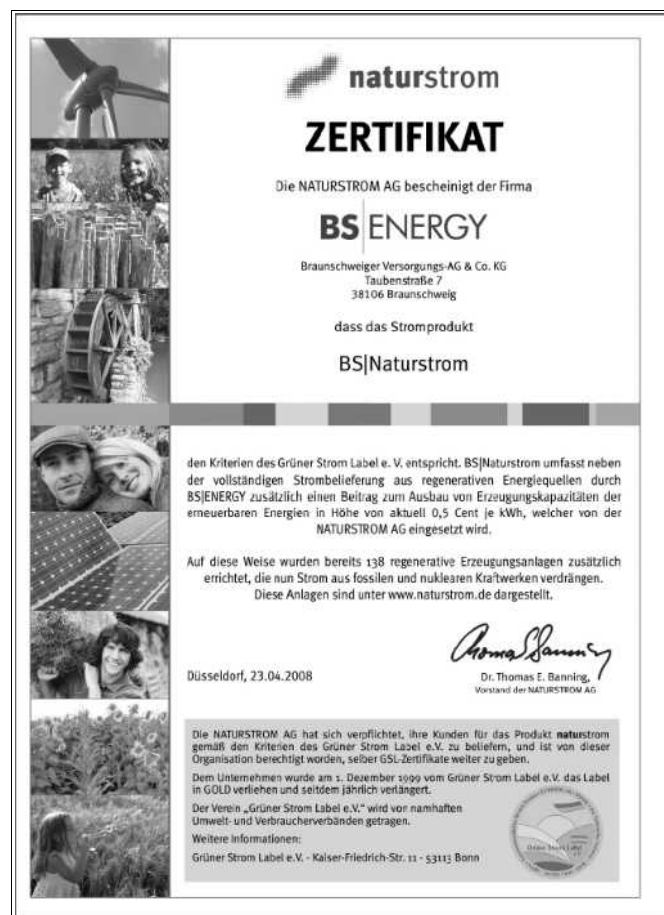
naturstrom

ZERTIFIKAT

Die NATURSTROM AG bescheinigt der Firma

BS|ENERGY

Braunschweiger Versorgungs-AG & Co. KG
Taubenstraße 7
38106 Braunschweig

dass das Stromprodukt

BS|Naturstrom

den Kriterien des Grüner Strom Label e. V. entspricht. BS|Naturstrom umfasst neben der vollständigen Strombelieferung aus regenerativen Energiequellen durch BS|ENERGY zusätzlich einen Beitrag zum Ausbau von Erzeugungskapazitäten der erneuerbaren Energien in Höhe von aktuell 0,5 Cent je kWh, welcher von der NATURSTROM AG eingesetzt wird.

Auf diese Weise wurden bereits 138 regenerative Erzeugungsanlagen zusätzlich errichtet, die nun Strom aus fossilen und nuklearen Kraftwerken verdrängen. Diese Anlagen sind unter www.naturstrom.de dargestellt.

Düsseldorf, 23.04.2008

Thomas E. Banning
Dr. Thomas E. Banning,
Vorstand der NATURSTROM AG

Die NATURSTROM AG hat sich verpflichtet, ihre Kunden für das Produkt naturstrom gemäß den Kriterien des Grüner Strom Label e.V. zu beliefern, und ist von dieser Organisation berechtigt worden, selber GSL-Zertifikate weiter zu geben.

Dem Unternehmen wurde am 1. Dezember 1999 vom Grüner Strom Label e.V. das Label in GOLD verliehen und seitdem jährlich verlängert.

Der Verein „Grüner Strom Label e.V." wird von namhaften Umwelt- und Verbraucherverbänden getragen.

Weitere Informationen:

Grüner Strom Label e.V. · Kaiser-Friedrich-Str. 11 · 53113 Bonn

Grüner Strom Label